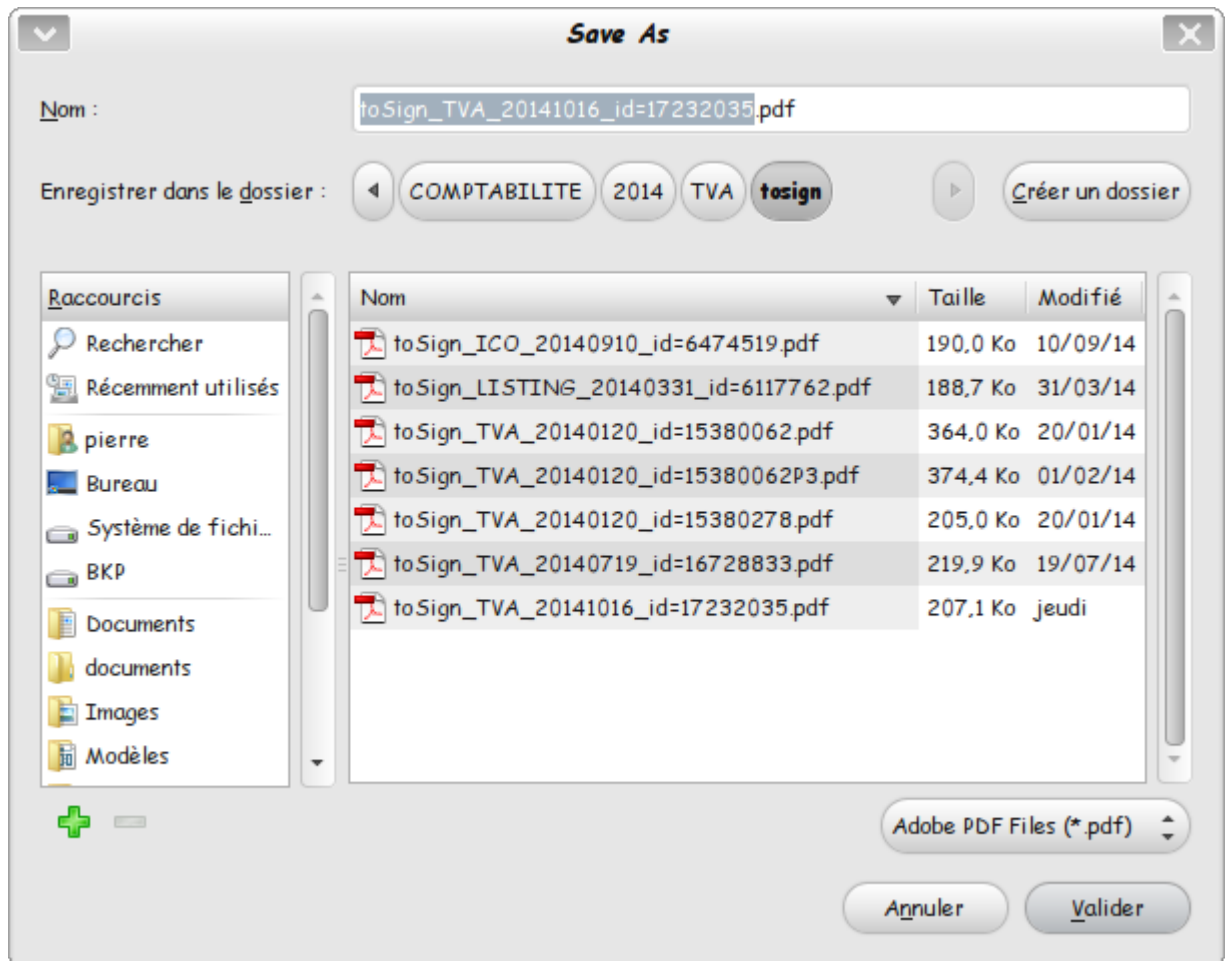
Save As

Nom : toSign_TVA_20141016_id=17232035.pdf

Enregistrer dans le dossier : COMPTABILITE 2014 TVA tosign Créer un dossier

Raccourcis
Rechercher
Récemment utilisés
pierre
Bureau
Système de fichi...
BKP
Documents
documents
Images
Modèles

| Nom | Taille | Modifié |
|---|---|---|
| toSign_ICO_20140910_id=6474519.pdf | 190,0 Ko | 10/09/14 |
| toSign_LISTING_20140331_id=6117762.pdf | 188,7 Ko | 31/03/14 |
| toSign_TVA_20140120_id=15380062.pdf | 364,0 Ko | 20/01/14 |
| toSign_TVA_20140120_id=15380062P3.pdf | 374,4 Ko | 01/02/14 |
| toSign_TVA_20140120_id=15380278.pdf | 205,0 Ko | 20/01/14 |
| toSign_TVA_20140719_id=16728833.pdf | 219,9 Ko | 19/07/14 |
| toSign_TVA_20141016_id=17232035.pdf | 207,1 Ko | jeudi |

Adobe PDF Files (*.pdf)

Annuler Valider